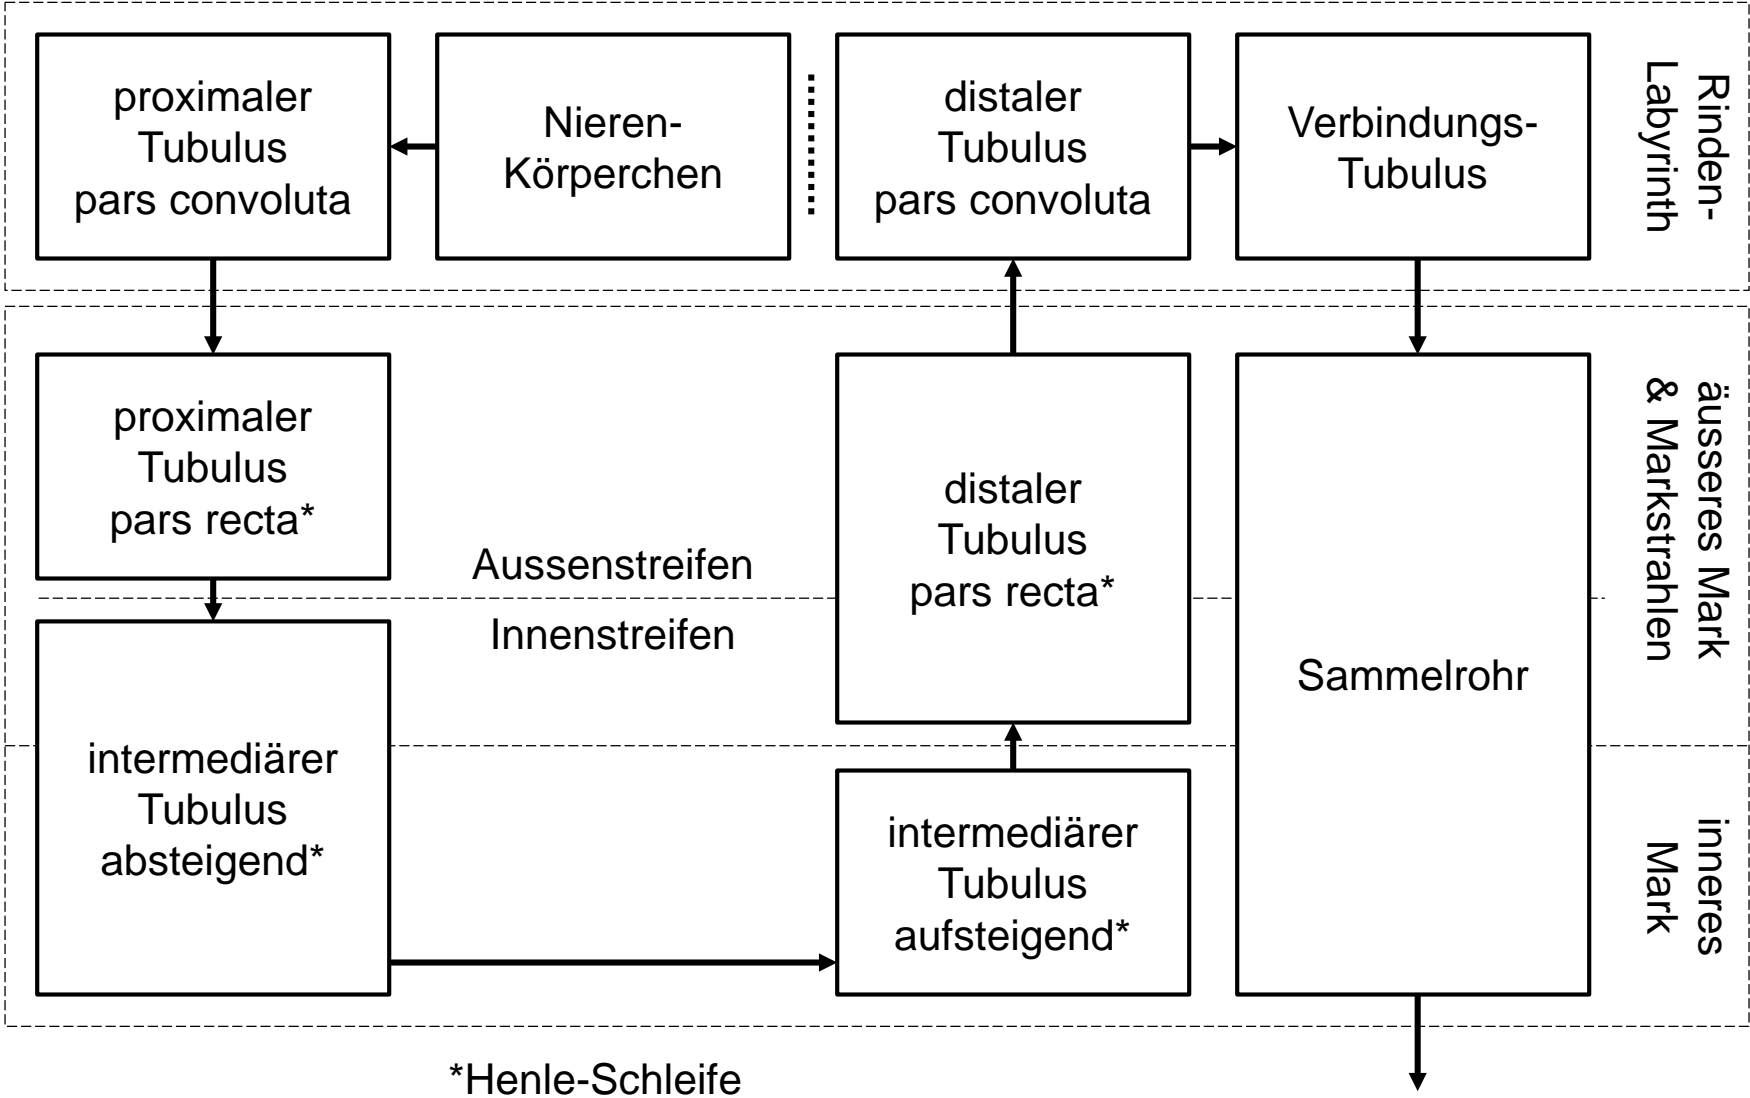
proximaler Tubulus pars convoluta

Nieren-Körperchen

distaler Tubulus pars convoluta

Verbindungs-Tubulus

Rinden-Labyrinth

proximaler Tubulus pars recta*

Aussenstreifen

Innenstreifen

distaler Tubulus pars recta*

Sammelrohr

äusseres Mark & Markstrahlen

intermediärer Tubulus absteigend*

intermediärer Tubulus aufsteigend*

inneres Mark

*Henle-Schleife